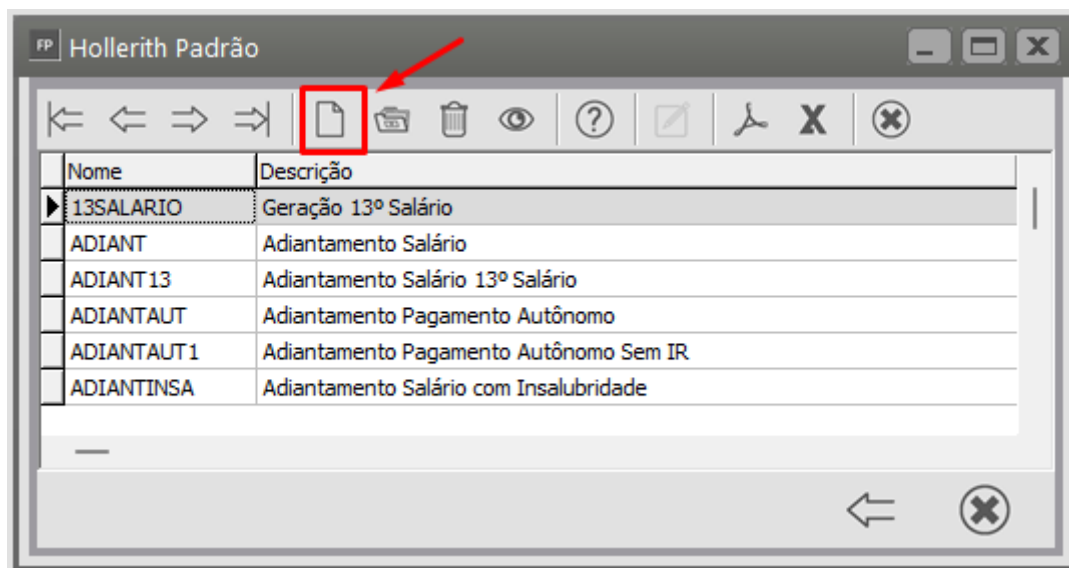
FP Hollerith Padrão

| Nome | Descrição |
|---|---|
| 13SALARIO | Geração 13º Salário |
| ADIANT | Adiantamento Salário |
| ADIANT13 | Adiantamento Salário 13º Salário |
| ADIANTAUT | Adiantamento Pagamento Autônomo |
| ADIANTAUT1 | Adiantamento Pagamento Autônomo Sem IR |
| ADIANTINSA | Adiantamento Salário com Insalubridade |